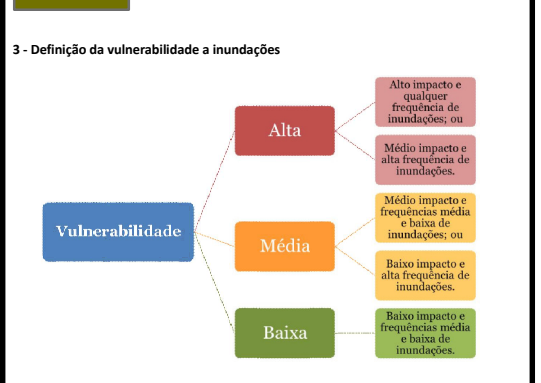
3 - Definição da vulnerabilidade a inundações

Vulnerabilidade

Alta

Alto impacto e qualquer frequência de inundações; ou

Médio impacto e alta frequência de inundações.

Média

Médio impacto e frequências média e baixa de inundações; ou

Baixo impacto e alta frequência de inundações.

Baixa

Baixo impacto e frequências média e baixa de inundações.